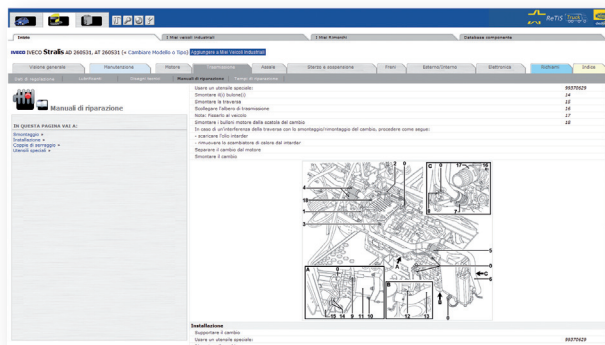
Inizio | I Miei veicoli industriali | I Miei Preventivi | Database componente

IVECO IVECO Stralis AD 260S31, AT 260S31 [» Cambiare Modello o Tipo] Aggiungere a Miei Veicoli Industriali

Visione generale | Manutenzione | Motore | Trasmissione | Assale | Sterzo e sospensione | Freni | Esterno/Interno | Elettronica | Indicatori | Indice

Dati di regolazione | Lubrificanti | Disegni esplosi | Manuali di riparazione | Tempi di riparazione

Manuali di riparazione

IN QUESTA PAGINA VAI A:
Smontaggio »
Installazione »
Coppie di serraggio »
Utensili speciali »

| | |
|---|---|
| Usare un utensile speciale: | 99370629 |
| Smontare il(i) bullone(i) | 14 |
| Smontare la traversa | 15 |
| Sfollegare l'albero di trasmissione | 16 |
| Nota: Fissarlo al veicolo | 17 |
| Smontare i bulloni motore dalla scatola del cambio | 18 |
| In caso di un'interferenza della traversa con lo smontaggio/rimontaggio del cambio, procedere come segue: | |
| - scaricare l'olio intarder | |
| - rimuovere lo scambiatore di calore dal intarder | |
| Separare il cambio dal motore | |
| Smontare il cambio | |

4 18 1 3 2 C 17 16 8 7 5 9 6 A 15 14 9 11 10 B 12 13

Installazione
| | |
|---|---|
| Supportare il cambio | |
| Usare un utensile speciale: | 99370629 |